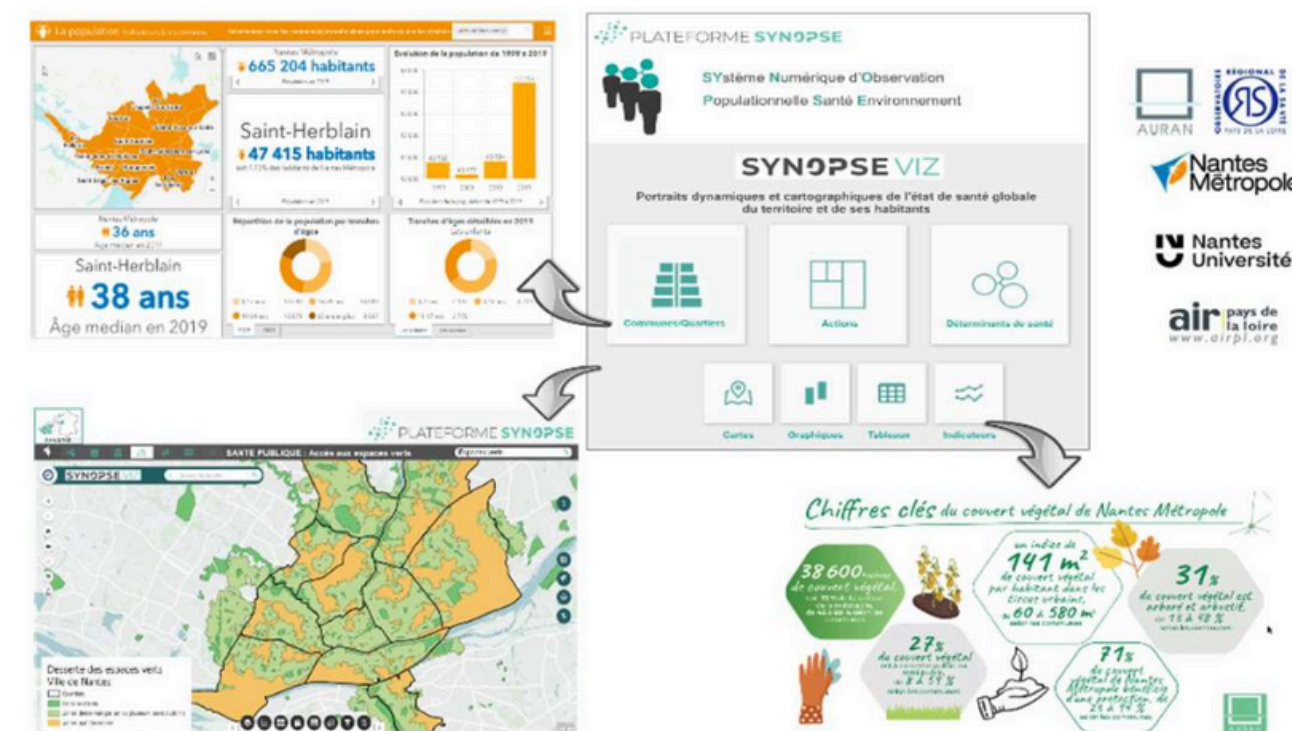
La population

Nantes Métropole
665 204 habitants

Saint-Herblain
47 415 habitants

Evolution de la population de 1999 à 2019

Nantes Métropole
36 ans

Saint-Herblain
38 ans
Âge median en 2019

Répartition de la population par tranches d'âges

Tranches d'âges détaillées en 2019

PLATEFORME SYNOPSE
SYstème Numérique d'Observation
Populationnelle Santé Environnement

SYNOPSE VIZ
Portraits dynamiques et cartographiques de l'état de santé globale du territoire et de ses habitants

Communes/Quartiers
Actions
Déterminants de santé
Cartes
Graphiques
Tableaux
Indicateurs

AURAN
Nantes Métropole
Nantes Université
air pays de la loire
www.airpl.org

PLATEFORME SYNOPSE
SANTE PUBLIQUE : Accès aux espaces verts
SYNOPSE
Desserte des espaces verts
Ville de Nantes

Chiffres clés du couvert végétal de Nantes Métropole
38 600 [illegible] de couvert végétal
un indice de 141 m² de couvert végétal par habitant dans les tissus urbains, de 60 à 580 m² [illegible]
31% de couvert végétal est arboré et arbustif, de 15 à 48 % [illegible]
27% de couvert végétal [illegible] à 51 % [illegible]
71% de couvert végétal de Nantes Métropole bénéficie d'une protection, de 21 à 94 % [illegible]